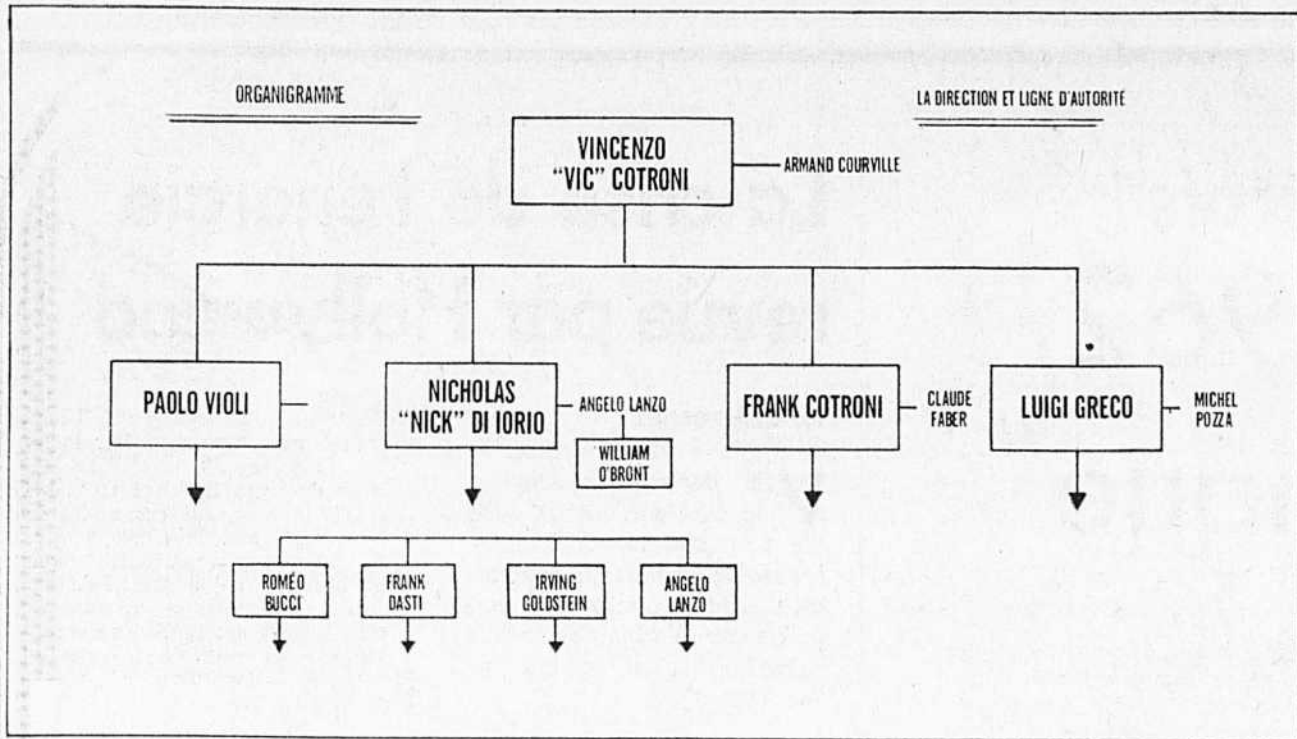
ORGANIGRAMME

LA DIRECTION ET LIGNE D'AUTORITE

VINCENZO "VIC" COTRONI

ARMAND COURVILLE

PAOLO VIOLI

NICHOLAS "NICK" DI IORIO

ANGELO LANZO

WILLIAM O'BRONT

FRANK COTRONI

CLAUDE FABER

LUIGI GRECO

MICHEL POZZA

ROMÉO BUCCI

FRANK DASTI

IRVING GOLDSTEIN

ANGELO LANZO